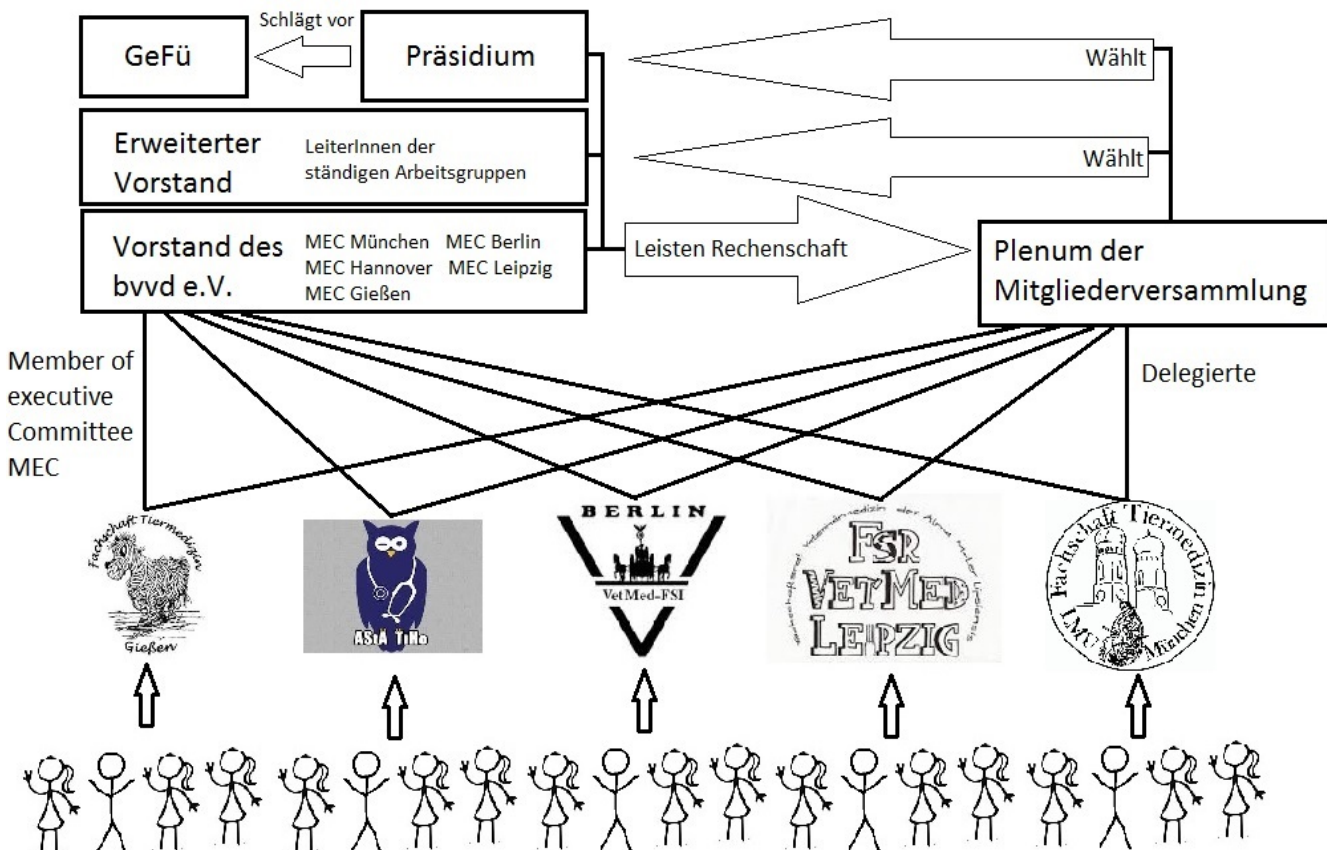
GeFü

Schlägt vor

Präsidium

Wählt

Erweiterter Vorstand

LeiterInnen der ständigen Arbeitsgruppen

Wählt

Vorstand des bvvd e.V.

MEC München MEC Berlin
MEC Hannover MEC Leipzig
MEC Gießen

Leisten Rechenschaft

Plenum der Mitgliederversammlung

Member of executive Committee MEC

Delegierte

Fachschaft Tiermedizin
Gießen

AStA TiHo

BERLIN
VetMed-FSI

Fachschaftsrat Veterinärmedizin der Alma Mater Lipsiensis
FSR VetMed LEIPZIG

Fachschaft Tiermedizin
LMU München